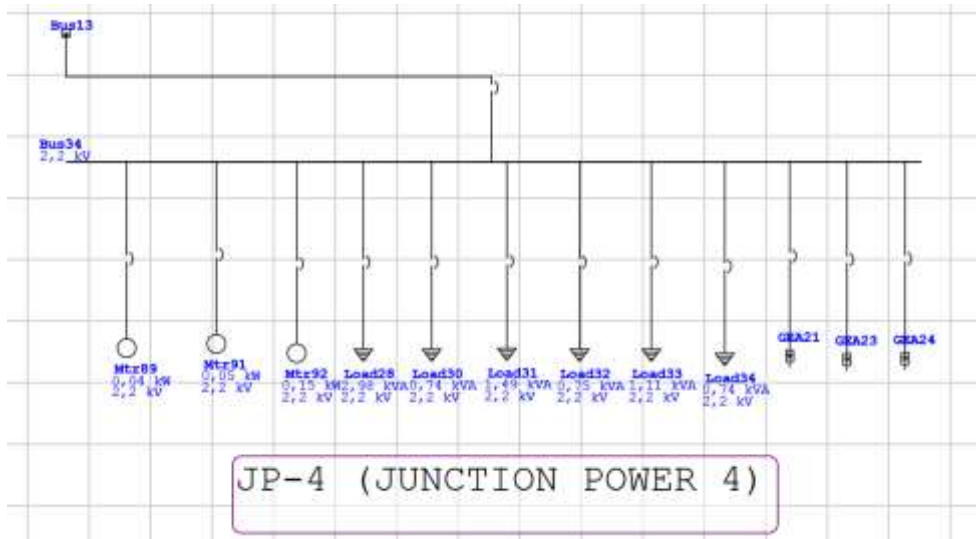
Bus13

Bus34
2,2 kV

Mtr89
0,04 kW
2,2 kV

Mtr91
0,05 kW
2,2 kV

Mtr92
0,15 kW
2,2 kV

Load28
2,98 kVA
2,2 kV

Load30
0,74 kVA
2,2 kV

Load31
1,49 kVA
2,2 kV

Load32
0,35 kVA
2,2 kV

Load33
1,11 kVA
2,2 kV

Load34
0,74 kVA
2,2 kV

GEA21

GEA23

GEA24

JP-4 (JUNCTION POWER 4)